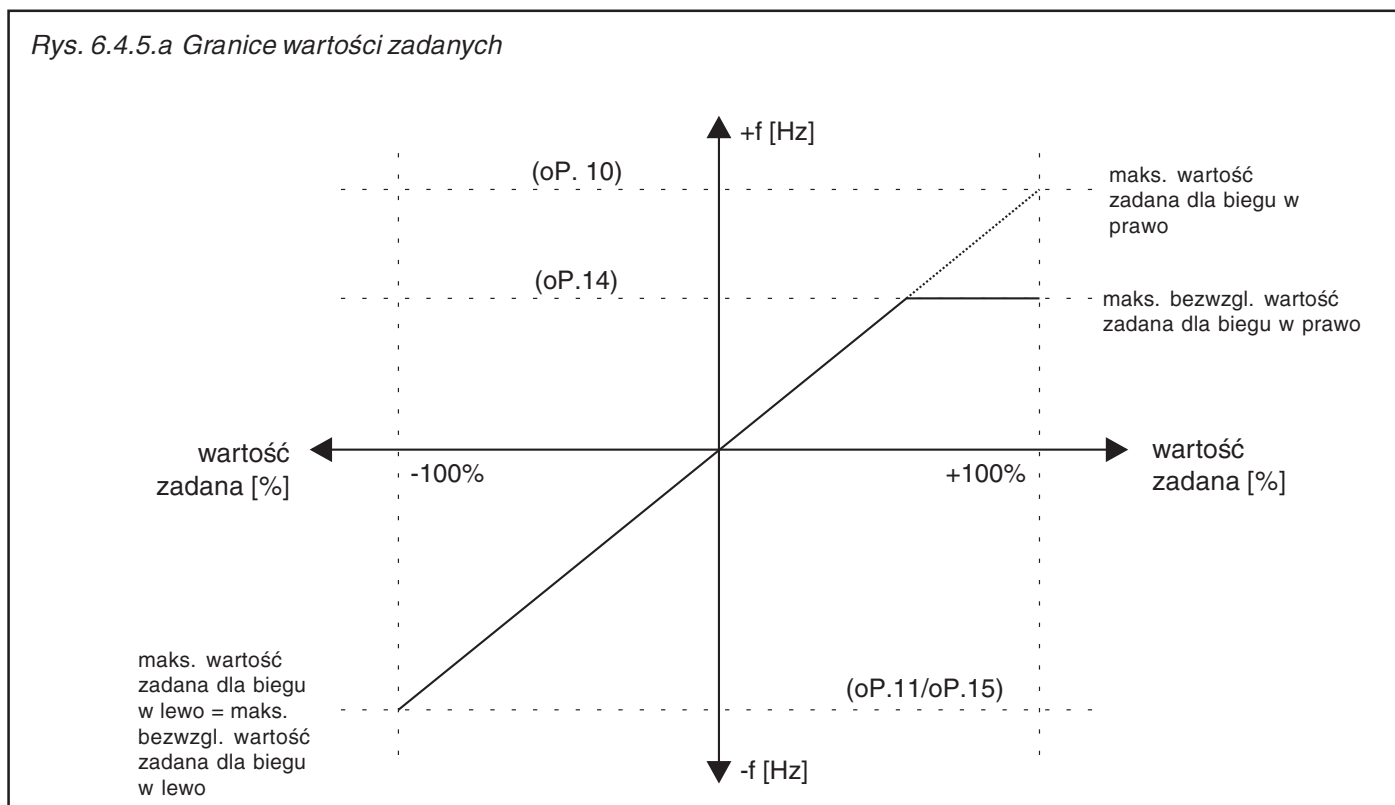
Rys. 6.4.5.a Granice wartości zadanych

+f [Hz]

(oP. 10)

maks. wartość zadana dla biegu w prawo

(oP.14)

maks. bezwzgl. wartość zadana dla biegu w prawo

wartość zadana [%]

-100%

+100%

wartość zadana [%]

maks. wartość zadana dla biegu w lewo = maks. bezwzgl. wartość zadana dla biegu w lewo

(oP.11/oP.15)

-f [Hz]